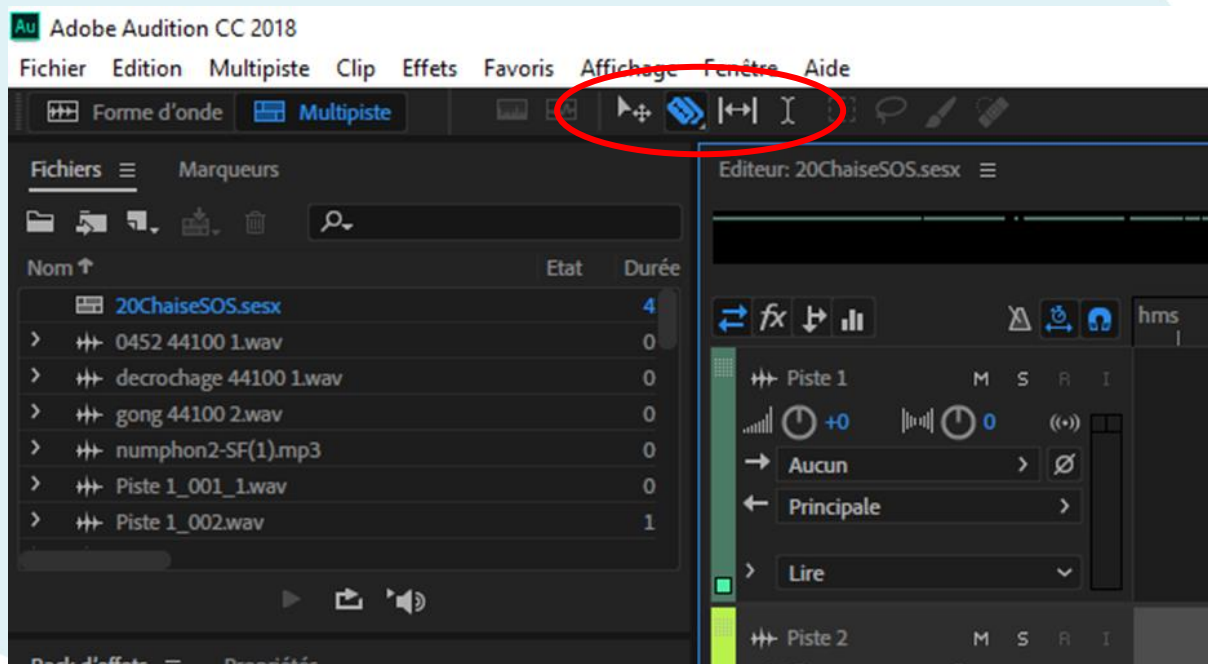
Au Adobe Audition CC 2018
Fichier Edition Multipiste Clip Effets Favoris Affichage Fenêtre Aide
Forme d'onde Multipiste
Fichiers ≡ Marqueurs
Editeur: 20ChaiseSOS.sesx ≡
Nom ↑ Etat Durée
20ChaiseSOS.sesx 4
0452 44100 1.wav 0
decrochage 44100 1.wav 0
gong 44100 2.wav 0
numphon2-SF(1).mp3 0
Piste 1_001_1.wav 0
Piste 1_002.wav 1
fx
hms
Piste 1 M S R I
+0 0
Aucun
Principale
Lire
Piste 2 M S R I
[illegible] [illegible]